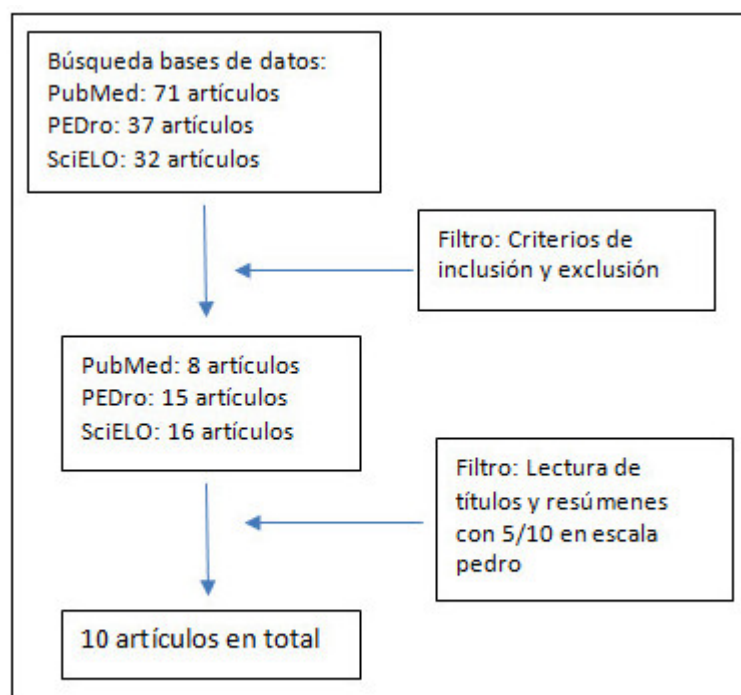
Búsqueda bases de datos:
PubMed: 71 artículos
PEDro: 37 artículos
SciELO: 32 artículos

Filtro: Criterios de inclusión y exclusión

PubMed: 8 artículos
PEDro: 15 artículos
SciELO: 16 artículos

Filtro: Lectura de títulos y resúmenes con 5/10 en escala pedro

10 artículos en total